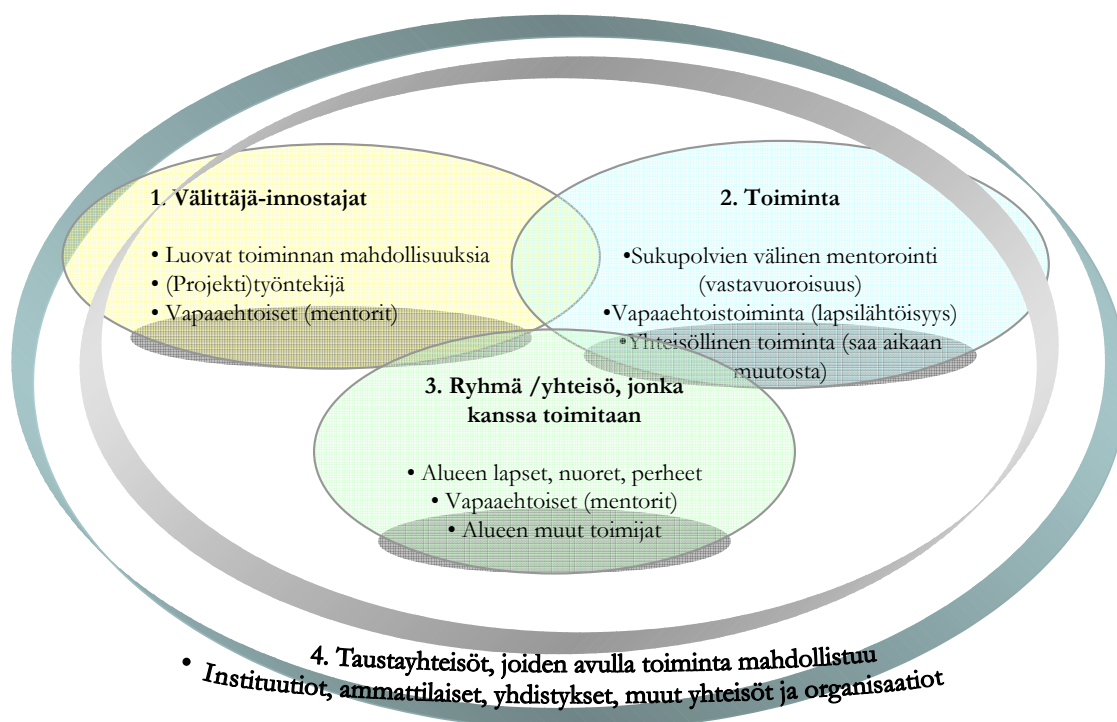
1. Välittäjä-innostajat

• Luovat toiminnan mahdollisuuksia
• (Projekti)työntekijä
• Vapaaehtoiset (mentorit)

2. Toiminta

•Sukupolvien välinen mentorointi (vastavuoroisuus)
•Vapaaehtoistoiminta (lapsilähtöisyys)
•Yhteisöllinen toiminta (saa aikaan muutosta)

3. Ryhmä /yhteisö, jonka kanssa toimitaan

• Alueen lapset, nuoret, perheet
• Vapaaehtoiset (mentorit)
• Alueen muut toimijat

4. Taustayhteisöt, joiden avulla toiminta mahdollistuu
• Instituutiot, ammattilaiset, yhdistykset, muut yhteisöt ja organisaatiot